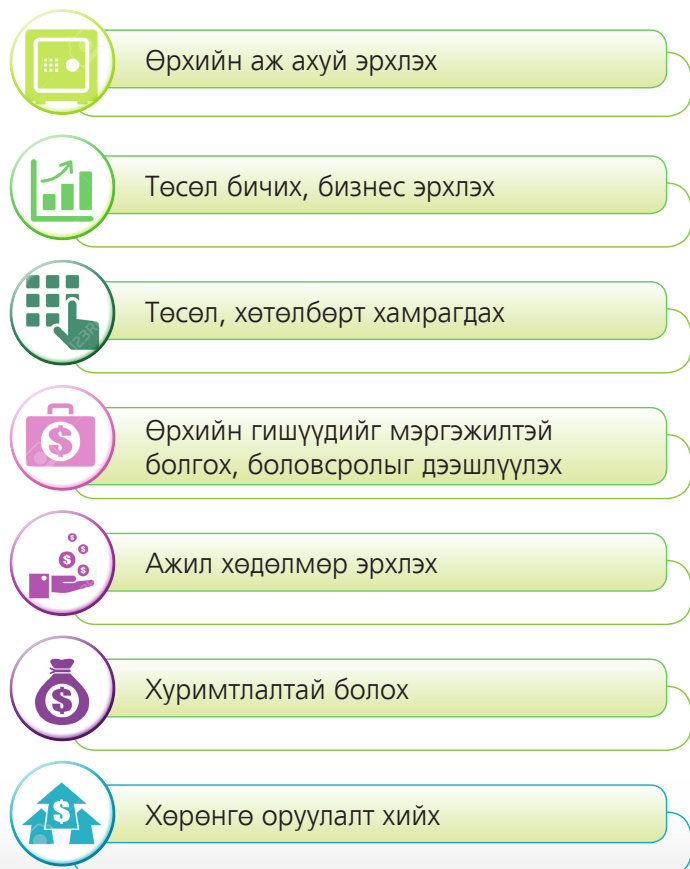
Өрхийн аж ахуй эрхлэх

Төсөл бичих, бизнес эрхлэх

Төсөл, хөтөлбөрт хамрагдах

Өрхийн гишүүдийг мэргэжилтэй болгох, боловсролыг дээшлүүлэх

Ажил хөдөлмөр эрхлэх

Хуримтлалтай болох

Хөрөнгө оруулалт хийх